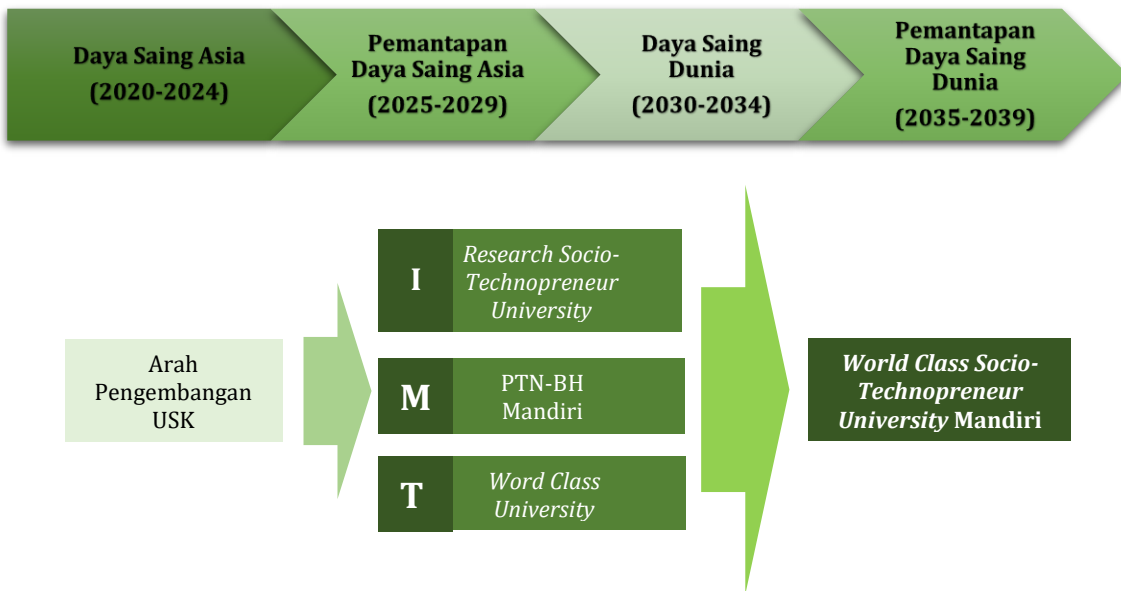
Daya Saing Asia
(2020-2024)

Pemantapan Daya Saing Asia
(2025-2029)

Daya Saing Dunia
(2030-2034)

Pemantapan Daya Saing Dunia
(2035-2039)

Arah Pengembangan USK

I
Research Socio-Technopreneur University

M
PTN-BH Mandiri

T
Word Class University

World Class Socio-Technopreneur University Mandiri